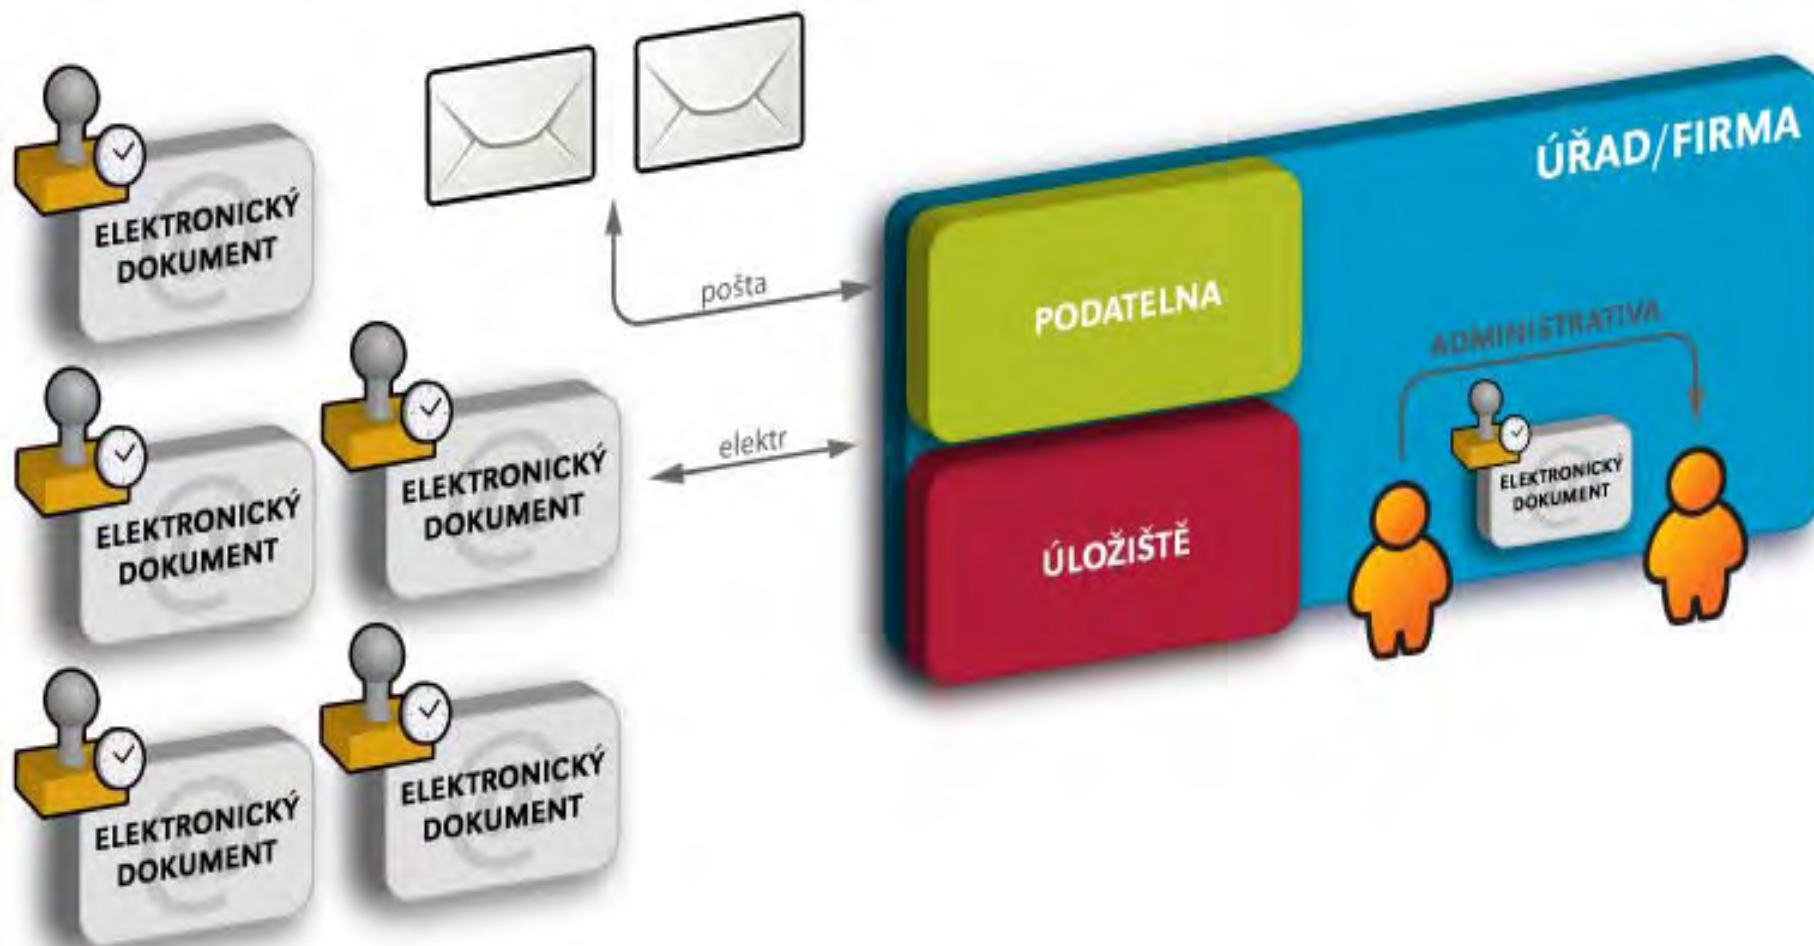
ELEKTRONICKÝ DOKUMENT

pošta

ÚŘAD/FIRMA

PODATELNA

ADMINISTRATIVA

ELEKTRONICKÝ DOKUMENT

ELEKTRONICKÝ DOKUMENT

elektr

ELEKTRONICKÝ DOKUMENT

ÚLOŽIŠTĚ

ELEKTRONICKÝ DOKUMENT

ELEKTRONICKÝ DOKUMENT

ELEKTRONICKÝ DOKUMENT